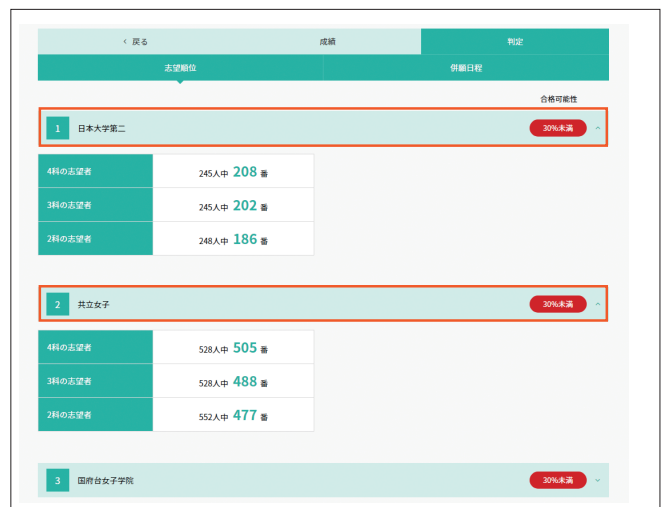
＜ 戻る　成績　判定

志望順位　併願日程

合格可能性

1 日本大学第二 30%未満

| 4科の志望者 | 245人中 208 番 |
|---|---|
| 3科の志望者 | 245人中 202 番 |
| 2科の志望者 | 248人中 186 番 |

2 共立女子 30%未満

| 4科の志望者 | 528人中 505 番 |
|---|---|
| 3科の志望者 | 528人中 488 番 |
| 2科の志望者 | 552人中 477 番 |

3 国府台女子学院 30%未満